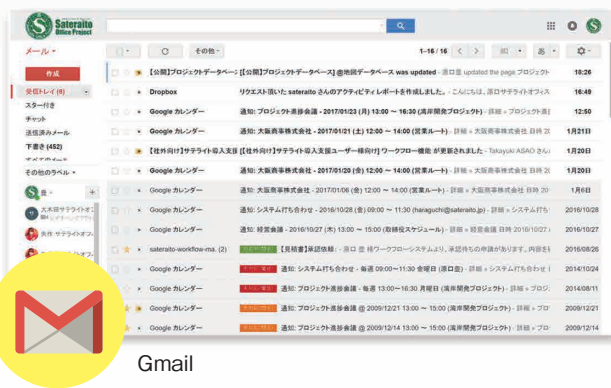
Sateraito Office Project

メール

作成

受信トレイ (6)
スター付き
チャット
送信済みメール
下書き (452)
その他のラベル

1–16 / 16

その他

【公開】プロジェクトデータベース | [公開]プロジェクトデータベース]@地図データベース was updated - 浜口 圭 updated the page プロジェクト 18:26
Dropbox | リクエスト頂いた sateraito さんのアクティビティレポートを作成しました。- こんにちは、浜口サテライトオフィス 16:49
Google カレンダー | 通知: プロジェクト進捗会議 - 2017/01/23 (月) 13:00 〜 16:30 (高岸開発プロジェクト) - 詳細 » プロジェクト会議 12:50
Google カレンダー | 通知: 大阪商事株式会社 - 2017/01/21 (土) 12:00 〜 14:00 (営業ルート) - 詳細 » 大阪商事株式会社 日時 20 1月21日
【社外向け】サテライト導入支援 | 【社外向け】サテライト導入支援ユーザー様向け】ワークフロー機能 が更新されました - Takayuki ASAO さん 1月20日
Google カレンダー | 通知: 大阪商事株式会社 - 2017/01/20 (金) 12:00 〜 14:00 (営業ルート) - 詳細 » 大阪商事株式会社 日時 20 1月20日
Google カレンダー | 通知: 大阪商事株式会社 - 2017/01/06 (金) 12:00 〜 14:00 (営業ルート) - 詳細 » 大阪商事株式会社 日時 20 1月6日
Google カレンダー | 通知: システム打ち合わせ - 2016/10/28 (金) 09:00 〜 11:30 (haraguchi@sateraito.jp) - 詳細 » システム打ち 2016/10/28
Google カレンダー | 通知: 経営会議 - 2016/10/27 (木) 13:00 〜 15:00 (取締役スケジュール) - 詳細 » 経営会議 日時 2016/10/27
sateraito-workflow-ma. (2) | 【見積書】承認依頼 - 浜口 圭 様ワークフローシステムより、承認待ちの申請があります。内容を 2016/08/26
Google カレンダー | 通知: システム打ち合わせ - 毎週 09:00〜11:30 金曜日 (浜口圭) - 詳細 » システム打ち合わせ 2014/10/24
Google カレンダー | 通知: プロジェクト進捗会議 - 毎週 13:00〜16:30 月曜日 (高岸開発プロジェクト) - 詳細 » プロジェクト 2014/08/11
Google カレンダー | 通知: プロジェクト進捗会議 @ 2009/12/21 13:00 〜 15:00 (高岸開発プロジェクト) - 詳細 » プロ 2009/12/21
Google カレンダー | 通知: プロジェクト進捗会議 @ 2009/12/14 13:00 〜 15:00 (高岸開発プロジェクト) - 詳細 » プロ 2009/12/14

Gmail